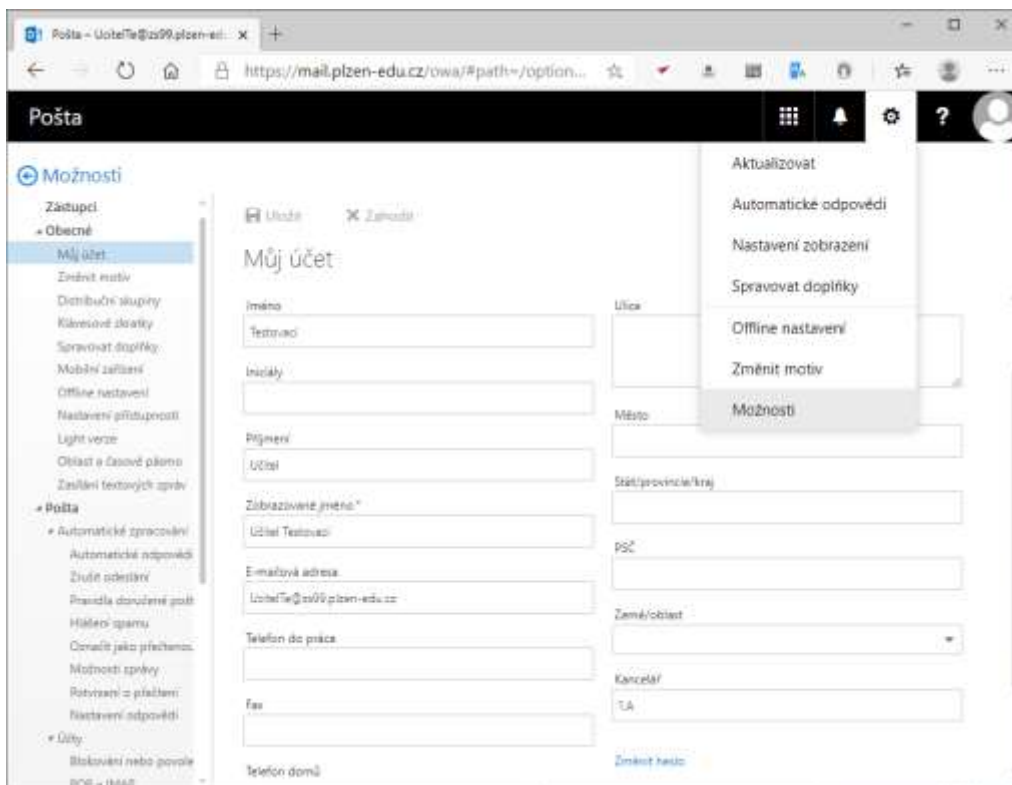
Pošta – UcitelTe@zs99.plzen-ed... ×

https://mail.plzen-edu.cz/owa/#path=/option...

Pošta

Možnosti

Zástupci
Obecné
Můj účet
Změnit motiv
Distribuční skupiny
Klávesové zkratky
Spravovat doplňky
Mobilní zařízení
Offline nastavení
Nastavení přístupnosti
Light verze
Oblast a časové pásmo
Zasílání textových zpráv
Pošta
Automatické zpracování
Automatické odpovědi
Zrušit odeslání
Pravidla doručené pošt
Hlášení spamu
Označit jako přečtené
Možnosti zprávy
Potvrzení o přečtení
Nastavení odpovědi
Účty
Blokování nebo povole
POP a IMAP

Uložit
Zahodit

Můj účet

Jméno
Testovací

Iniciály

Příjmení
Učitel

Zobrazované jméno:*
Učitel Testovací

E-mailová adresa
UcitelTe@zs99.plzen-edu.cz

Telefon do práce

Fax

Telefon domů

Ulice

Město

Stát/provincie/kraj

PSČ

Země/oblast

Kancelář
1.A

Změnit heslo

Aktualizovat
Automatické odpovědi
Nastavení zobrazení
Spravovat doplňky
Offline nastavení
Změnit motiv
Možnosti